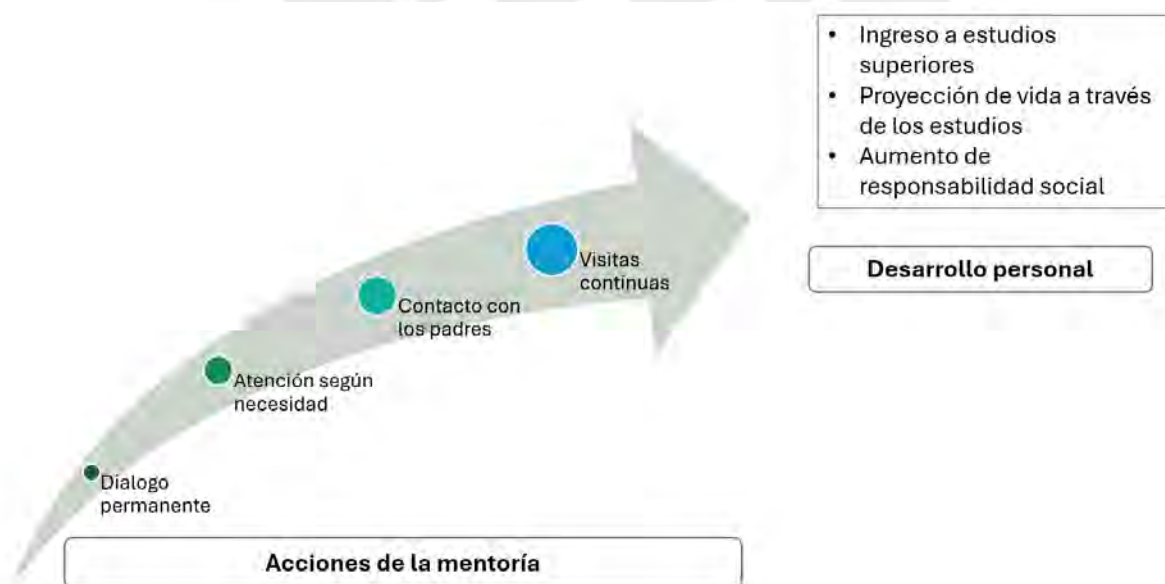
- Ingreso a estudios superiores
- Proyección de vida a través de los estudios
- Aumento de responsabilidad social

Desarrollo personal

Visitas continuas

Contacto con los padres

Atención según necesidad

Dialogo permanente

Acciones de la mentoría